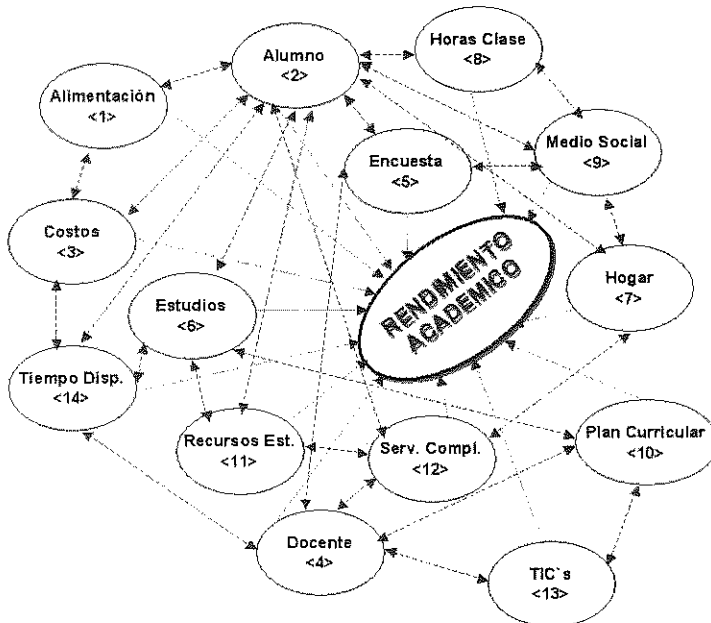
Alumno
<2>

Horas Clase
<8>

Alimentación
<1>

Medio Social
<9>

Encuesta
<5>

Costos
<3>

RENDIMIENTO ACADEMICO

Hogar
<7>

Estudios
<6>

Tiempo Disp.
<14>

Recursos Est.
<11>

Serv. Compl.
<12>

Plan Curricular
<10>

Docente
<4>

TIC`s
<13>